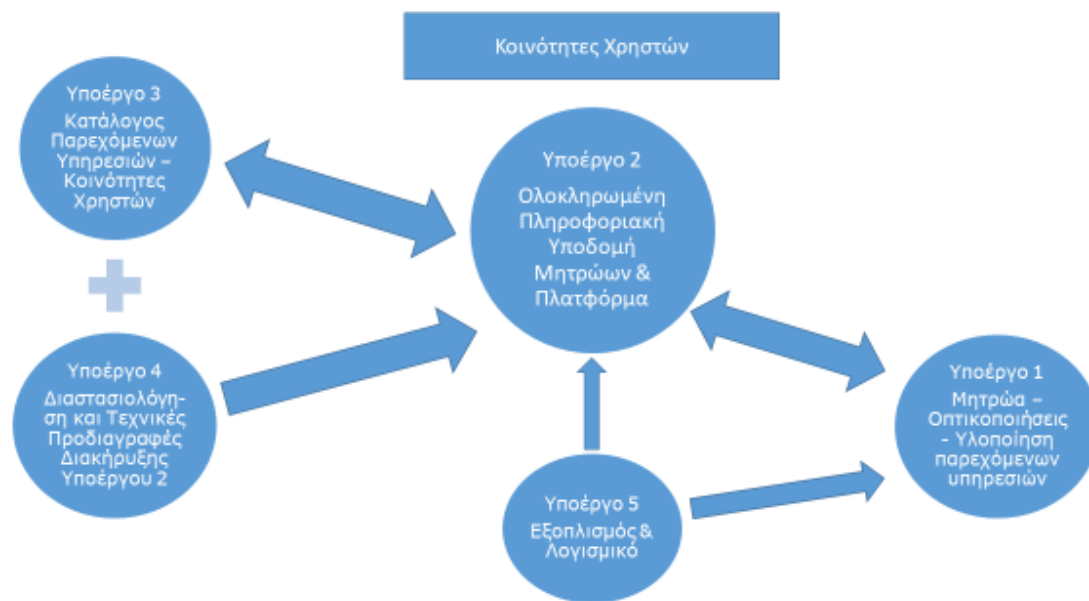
Κοινότητες Χρηστών

Υποέργο 3
Κατάλογος Παρεχόμενων Υπηρεσιών – Κοινότητες Χρηστών

Υποέργο 2
Ολοκληρωμένη Πληροφοριακή Υποδομή Μητρώων & Πλατφόρμα

Υποέργο 4
Διαστασιολόγηση και Τεχνικές Προδιαγραφές Διακήρυξης Υποέργου 2

Υποέργο 1
Μητρώα – Οπτικοποιήσεις – Υλοποίηση παρεχόμενων υπηρεσιών

Υποέργο 5
Εξοπλισμός & Λογισμικό